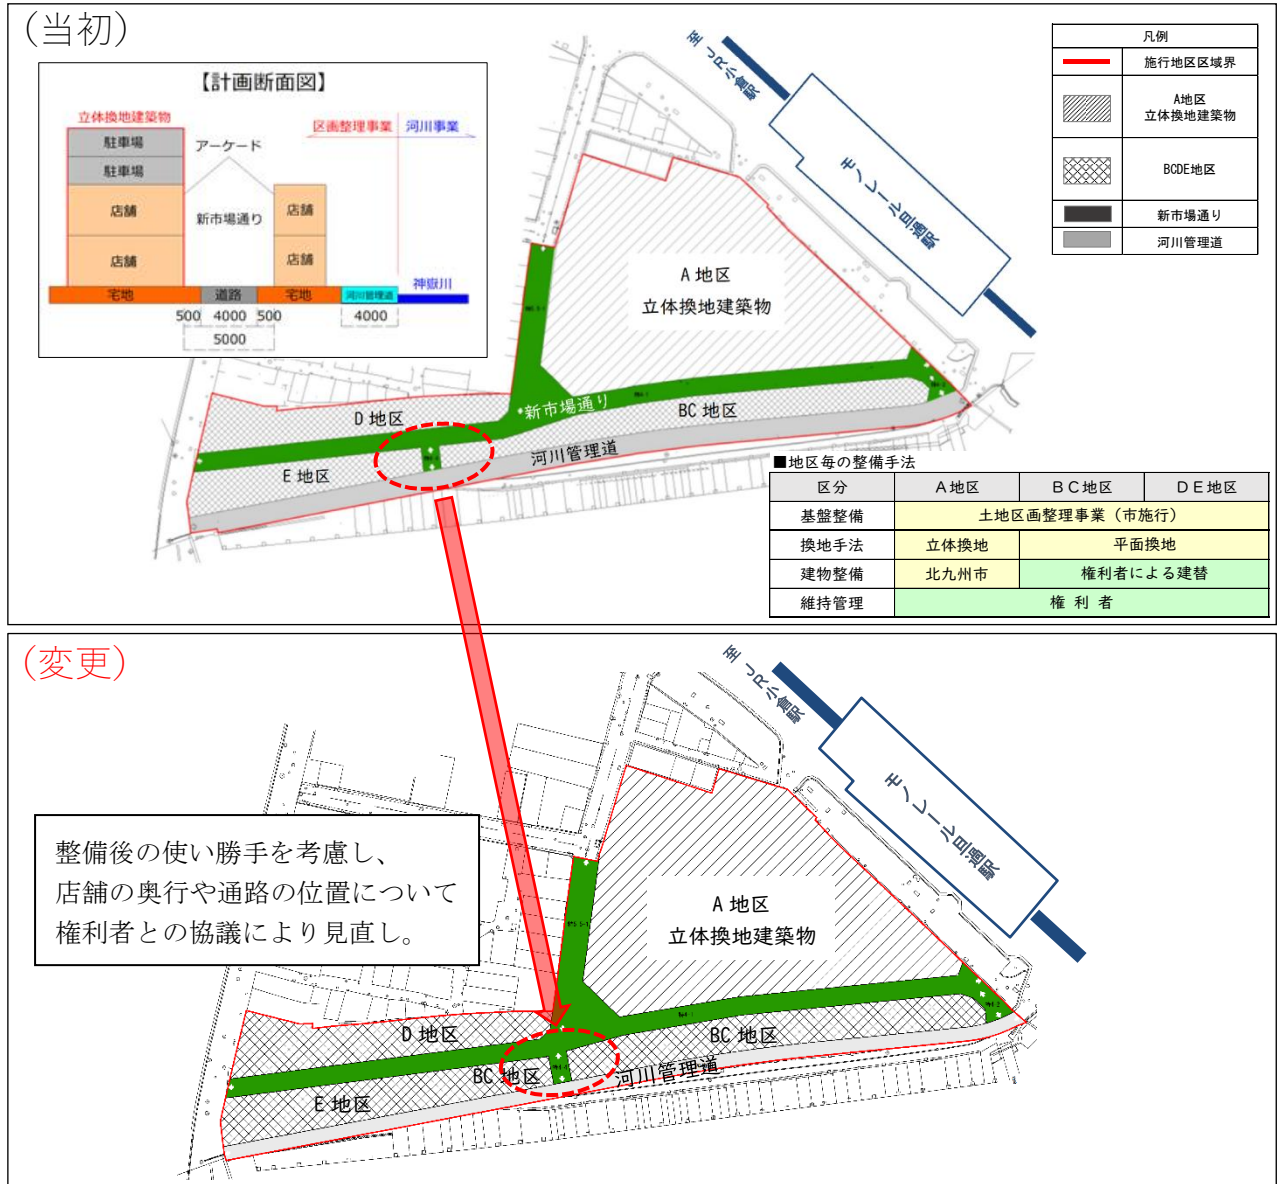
(当初)

【計画断面図】

立体換地建築物

駐車場
駐車場
店舗
店舗
アーケード
新市場通り
店舗
店舗
区画整理事業
河川事業
神嶽川
宅地
道路
宅地
河川管理道
500 4000 500
5000
4000

至JR小倉駅

モノレール旦過駅

凡例

| | |
|---|---|
| | 施行地区区域界 |
| | A地区 立体換地建築物 |
| | BCDE地区 |
| | 新市場通り |
| | 河川管理道 |

A地区
立体換地建築物

新市場通り
D地区
BC地区
E地区
河川管理道

■地区毎の整備手法

| 区分 | A地区 | BC地区 | DE地区 |
|---|---|---|---|
| 基盤整備 | 土地区画整理事業(市施行) | | |
| 換地手法 | 立体換地 | 平面換地 | |
| 建物整備 | 北九州市 | 権利者による建替 | |
| 維持管理 | 権利者 | | |

(変更)

至JR小倉駅

モノレール旦過駅

整備後の使い勝手を考慮し、
店舗の奥行や通路の位置について
権利者との協議により見直し。

A地区
立体換地建築物

D地区
BC地区
BC地区
E地区
河川管理道